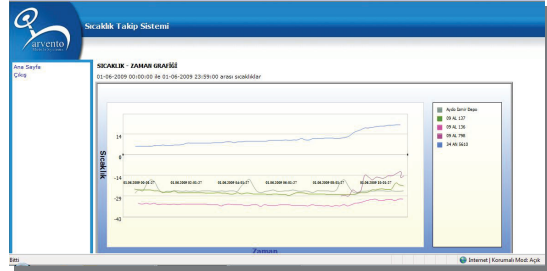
arvento

Sıcaklık Takip Sistemi

Ana Sayfa
Çıkış

SICAKLIK - ZAMAN GRAFİĞİ
01-06-2009 00:00:00 ile 01-06-2009 23:59:00 arası sıcaklıklar

Sıcaklık

14
0
-14
-27
-41

01.06.2009 00:01:27
01.06.2009 03:01:27
01.06.2009 06:01:27
01.06.2009 09:01:27
01.06.2009 12:01:27
01.06.2009 15:01:27

Zaman

Aydo Sanal Depo
09 AL 127
09 AL 130
09 AL 798
34 AN 5610

Bitti
Internet | Korumalı Mod: Açık